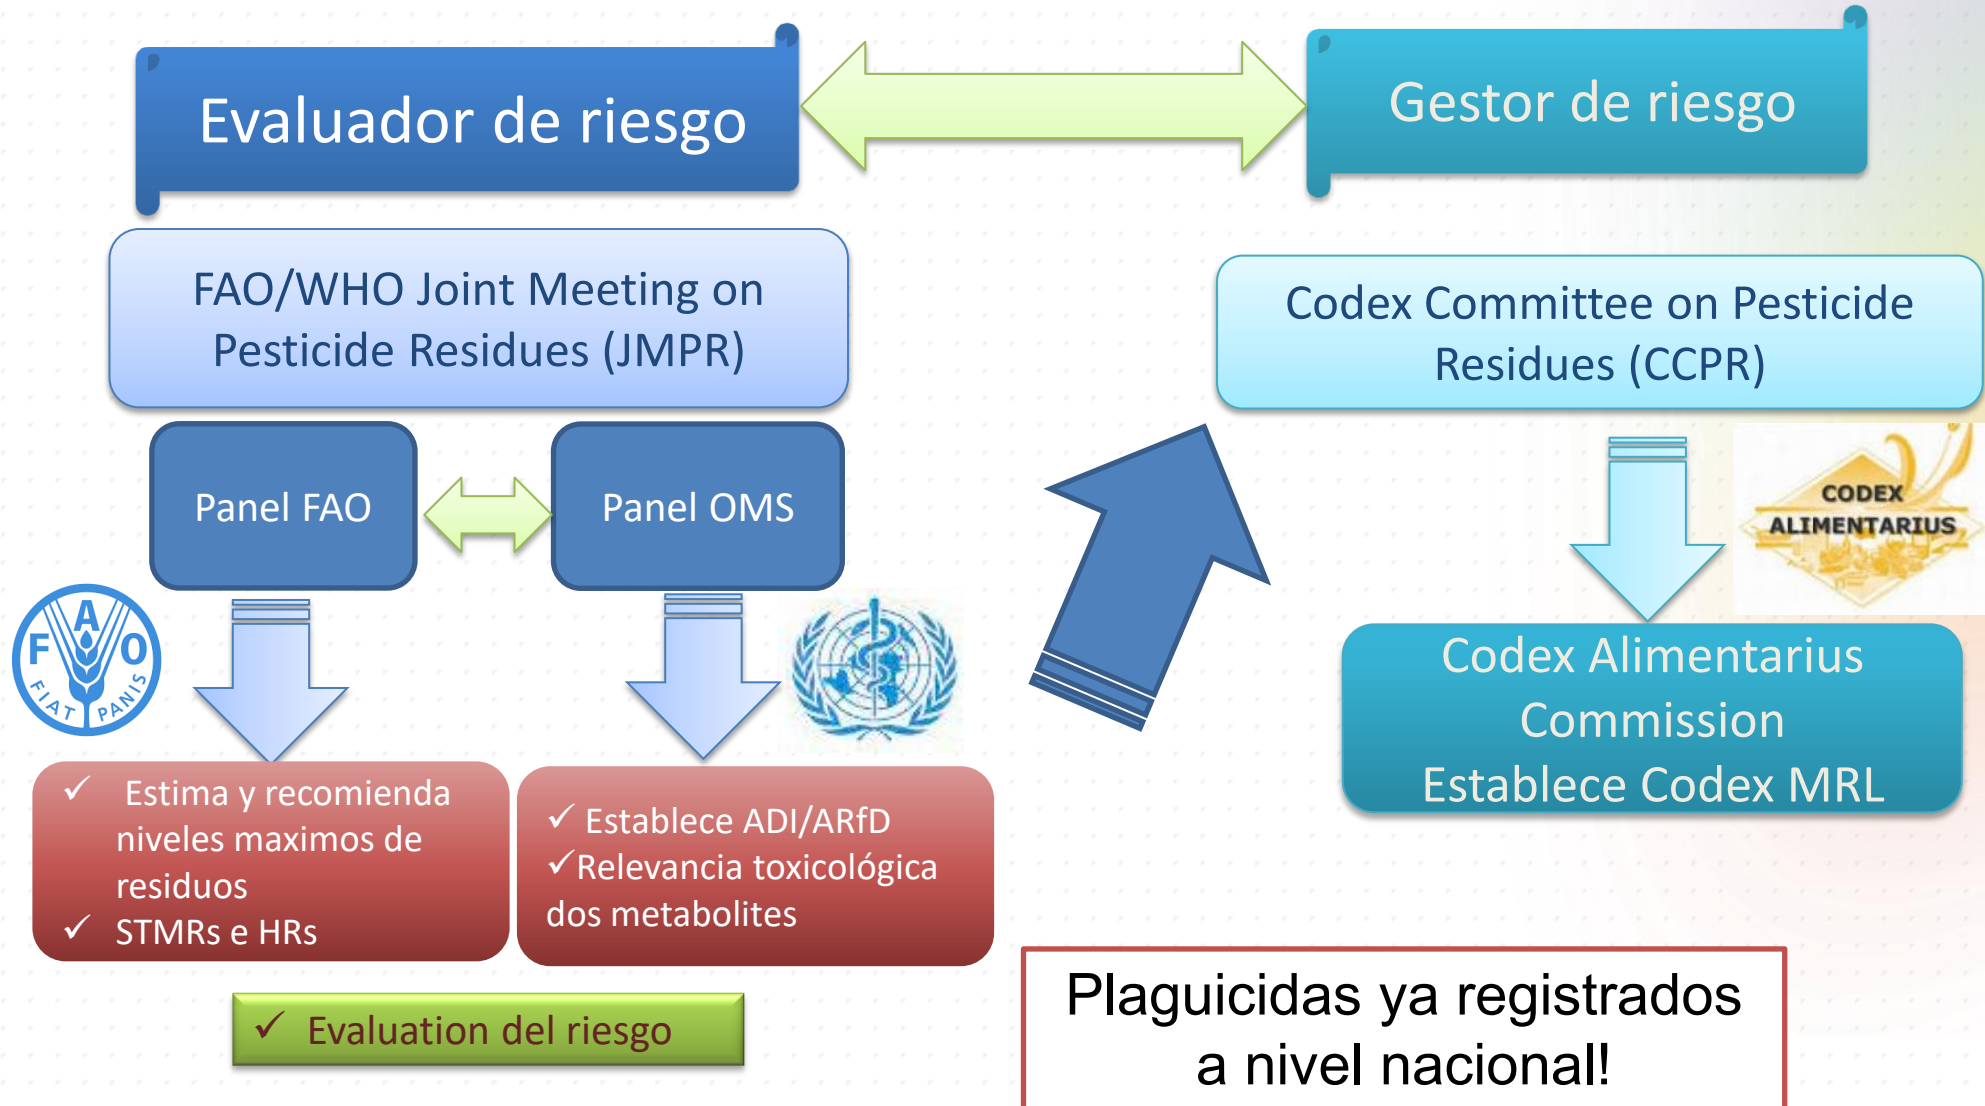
Evaluador de riesgo

Gestor de riesgo

FAO/WHO Joint Meeting on Pesticide Residues (JMPR)

Codex Committee on Pesticide Residues (CCPR)

Panel FAO

Panel OMS

F A O
FIAT PANIS

CODEX ALIMENTARIUS

Codex Alimentarius Commission Establece Codex MRL

✓ Estima y recomienda niveles maximos de residuos
✓ STMRs e HRs

✓ Establece ADI/ARfD
✓Relevancia toxicológica dos metabolites

✓ Evaluation del riesgo

Plaguicidas ya registrados a nivel nacional!